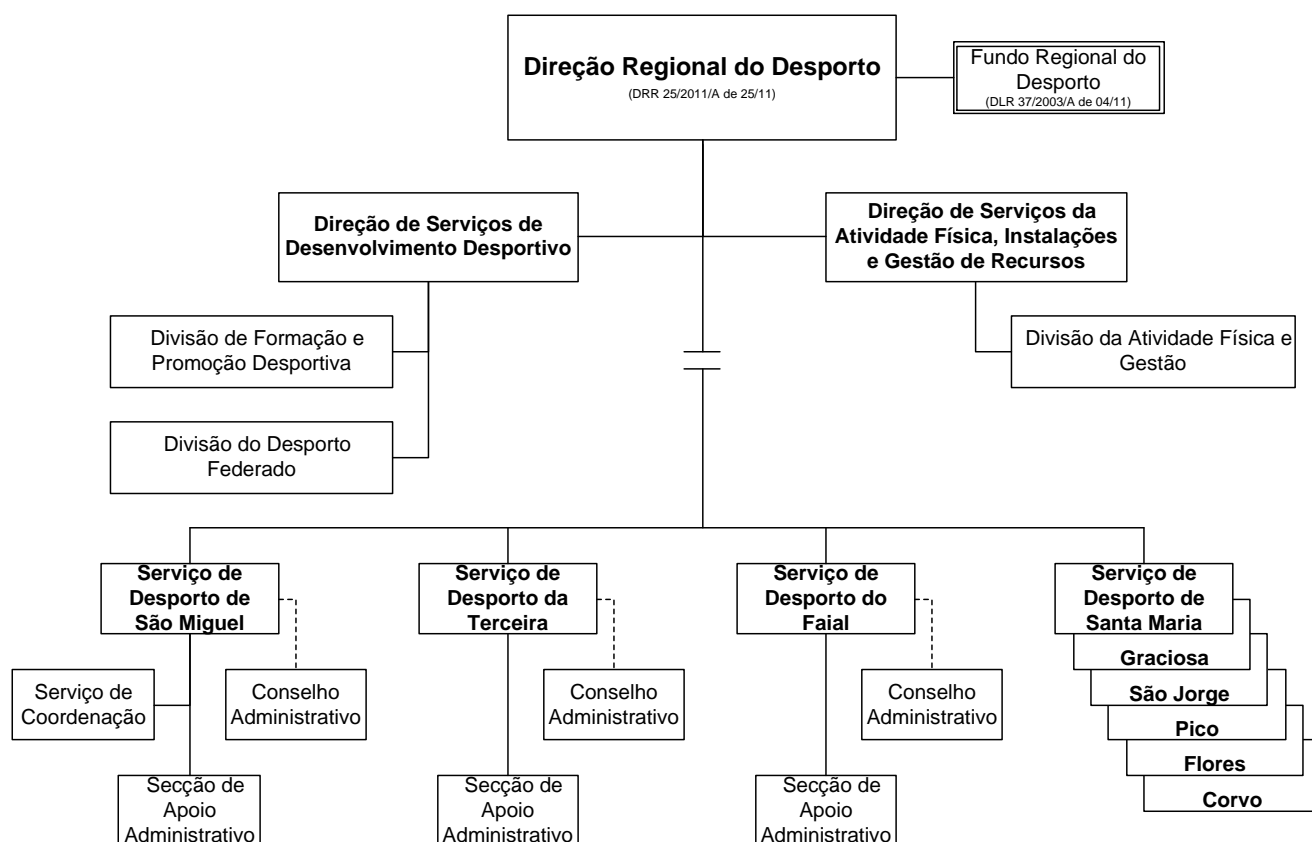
Direção Regional do Desporto
(DRR 25/2011/A de 25/11)

Fundo Regional do Desporto
(DLR 37/2003/A de 04/11)

Direção de Serviços de Desenvolvimento Desportivo

Direção de Serviços da Atividade Física, Instalações e Gestão de Recursos

Divisão de Formação e Promoção Desportiva

Divisão do Desporto Federado

Divisão da Atividade Física e Gestão

Serviço de Desporto de São Miguel

Serviço de Coordenação

Conselho Administrativo

Secção de Apoio Administrativo

Serviço de Desporto da Terceira

Conselho Administrativo

Secção de Apoio Administrativo

Serviço de Desporto do Faial

Conselho Administrativo

Secção de Apoio Administrativo

Serviço de Desporto de Santa Maria

Graciosa

São Jorge

Pico

Flores

Corvo